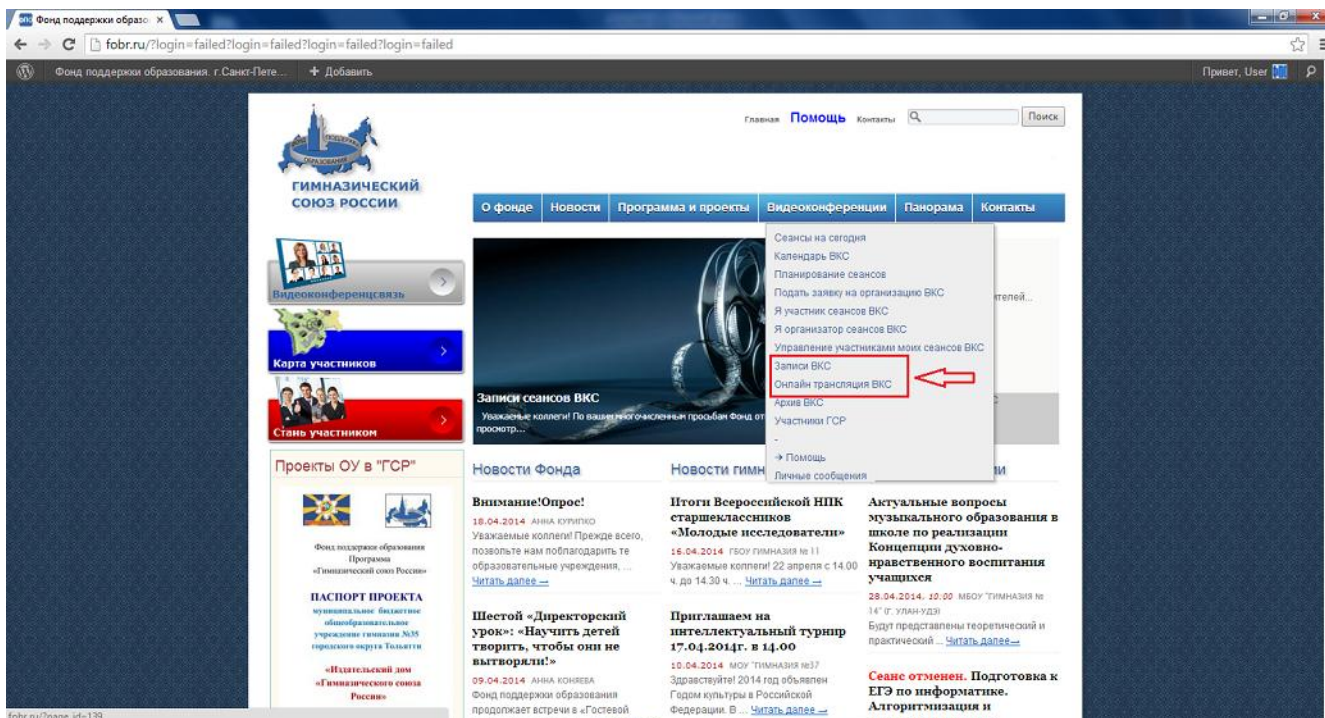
Фонд поддержки образо ×

fobr.ru/?login=failed?login=failed?login=failed?login=failed

Фонд поддержки образования. г.Санкт-Пете... + Добавить

Привет, User

Главная Помощь Контакты Поиск

ГИМНАЗИЧЕСКИЙ СОЮЗ РОССИИ

О фонде | Новости | Программа и проекты | Видеоконференции | Панорама | Контакты

Сеансы на сегодня
Календарь ВКС
Планирование сеансов
Подать заявку на организацию ВКС
Я участник сеансов ВКС
Я организатор сеансов ВКС
Управление участниками моих сеансов ВКС
Записи ВКС
Онлайн трансляция ВКС
Архив ВКС
Участники ГСР
-
→ Помощь
Личные сообщения

Видеоконференцсвязь

Карта участников

Стань участником

Записи сеансов ВКС
Уважаемые коллеги! По вашим многочисленным просьбам Фонд от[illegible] просмотр...

телей...

Проекты ОУ в "ГСР"

Фонд поддержки образования Программа «Гимназический союз России»

ПАСПОРТ ПРОЕКТА
муниципальное бюджетное общеобразовательное учреждение гимназия №35 городского округа Тольятти

«Издательский дом «Гимназического союза России»

Новости Фонда

Внимание!Опрос!
18.04.2014 АННА КУРИЛКО
Уважаемые коллеги! Прежде всего, позвольте нам поблагодарить те образовательные учреждения, ...
Читать далее →

Шестой «Директорский урок»: «Научить детей творить, чтобы они не вытворяли!»
09.04.2014 АННА КОНЯЕВА
Фонд поддержки образования продолжает встречи в «Гостевой

Новости гимн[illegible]

Итоги Всероссийской НПК старшеклассников «Молодые исследователи»
16.04.2014 ГБОУ ГИМНАЗИЯ № 11
Уважаемые коллеги! 22 апреля с 14.00 ч. до 14.30 ч. ... Читать далее →

Приглашаем на интеллектуальный турнир 17.04.2014г. в 14.00
10.04.2014 МОУ "ГИМНАЗИЯ №37
Здравствуйте! 2014 год объявлен Годом культуры в Российской Федерации. В ... Читать далее →

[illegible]и

Актуальные вопросы музыкального образования в школе по реализации Концепции духовно-нравственного воспитания учащихся
28.04.2014, 10:00 МБОУ "ГИМНАЗИЯ № 14" (Г. УЛАН-УДЭ)
Будут представлены теоретический и практический ... Читать далее→

Сеанс отменен. Подготовка к ЕГЭ по информатике. Алгоритмизация и

fobr.ru/?page_id=139